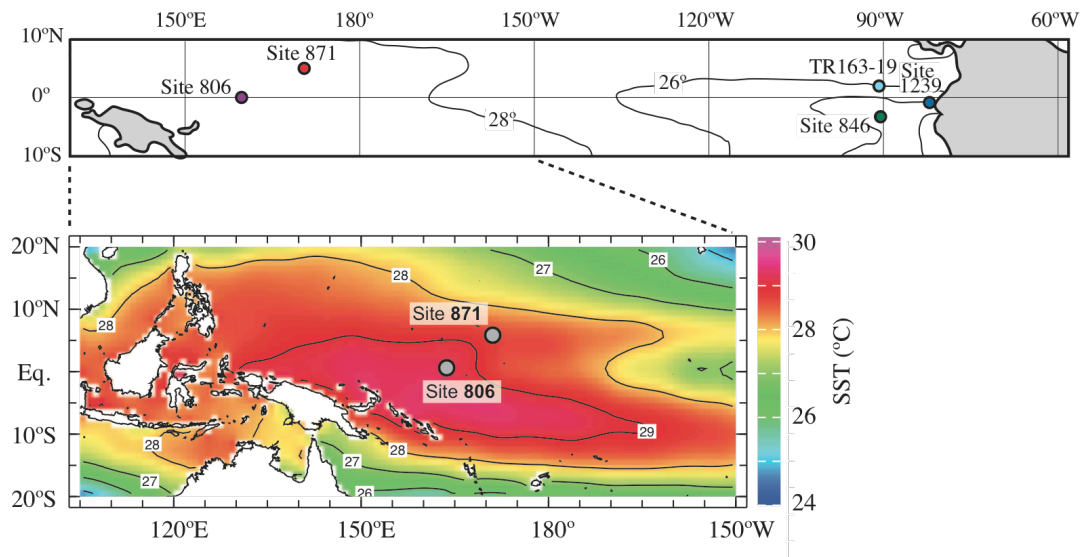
150ºE 180º 150ºW 120ºW 90ºW 60ºW

10ºN
0º
10ºS

Site 871
Site 806
26º
28º
TR163-19
Site
1239
Site 846

20ºN
10ºN
Eq.
10ºS
20ºS

120ºE 150ºE 180º 150ºW

28
27
26
28
Site 871
Site 806
29
28
28
27
27
26

30
28
26
24
SST (°C)